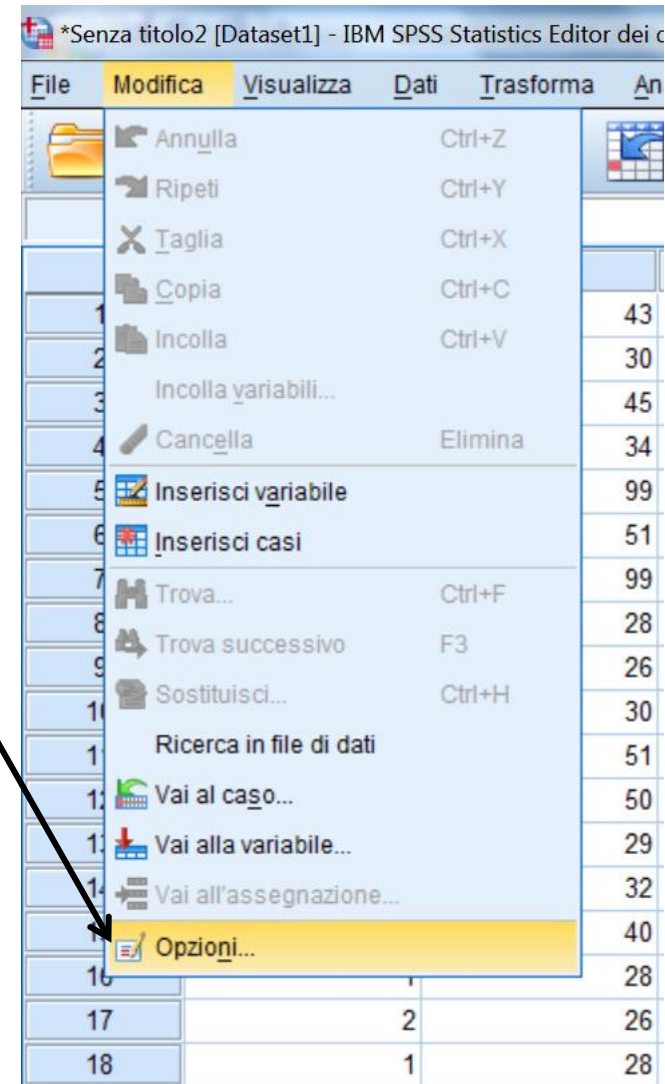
*Senza titolo2 [Dataset1] - IBM SPSS Statistics Editor dei d

File Modifica Visualizza Dati Trasforma An

Annulla Ctrl+Z
Ripeti Ctrl+Y
Taglia Ctrl+X
Copia Ctrl+C
Incolla Ctrl+V
Incolla variabili...
Cancella Elimina
Inserisci variabile
Inserisci casi
Trova... Ctrl+F
Trova successivo F3
Sostituisci... Ctrl+H
Ricerca in file di dati
Vai al caso...
Vai alla variabile...
Vai all'assegnazione...
Opzioni...

| | | |
|---|---|---|
| 1 | | 43 |
| 2 | | 30 |
| 3 | | 45 |
| 4 | | 34 |
| 5 | | 99 |
| 6 | | 51 |
| 7 | | 99 |
| 8 | | 28 |
| 9 | | 26 |
| 10 | | 30 |
| 11 | | 51 |
| 12 | | 50 |
| 13 | | 29 |
| 14 | | 32 |
| 15 | | 40 |
| 16 | 1 | 28 |
| 17 | 2 | 26 |
| 18 | 1 | 28 |